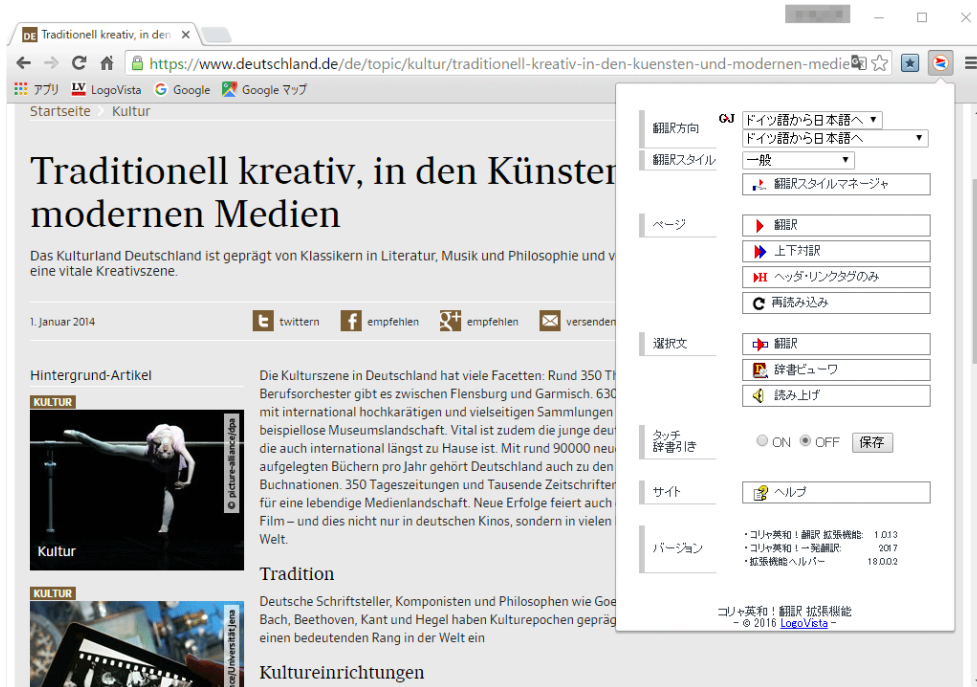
DE Traditionell kreativ, in den ×

https://www.deutschland.de/de/topic/kultur/traditionell-kreativ-in-den-kuensten-und-modernen-medie

アプリ LV LogoVista G Google Google マップ

Startseite Kultur

Traditionell kreativ, in den Künster modernen Medien

Das Kulturland Deutschland ist geprägt von Klassikern in Literatur, Musik und Philosophie und v eine vitale Kreativszene.

1. Januar 2014

twittern empfehlen empfehlen versenden

Hintergrund-Artikel

KULTUR

© picture-alliance/dpa

Kultur

KULTUR

Die Kulturszene in Deutschland hat viele Facetten: Rund 350 Th Berufsorchester gibt es zwischen Flensburg und Garmisch. 630 mit international hochkarätigen und vielseitigen Sammlungen beispiellose Museumslandschaft. Vital ist zudem die junge deut die auch international längst zu Hause ist. Mit rund 90000 neu aufgelegten Büchern pro Jahr gehört Deutschland auch zu den Buchnationen. 350 Tageszeitungen und Tausende Zeitschriften für eine lebendige Medienlandschaft. Neue Erfolge feiert auch Film – und dies nicht nur in deutschen Kinos, sondern in vielen Welt.

Tradition

Deutsche Schriftsteller, Komponisten und Philosophen wie Goe Bach, Beethoven, Kant und Hegel haben Kulturepochen gepräg einen bedeutenden Rang in der Welt ein

Kultureinrichtungen

翻訳方向 GJ ドイツ語から日本語へ ▼
ドイツ語から日本語へ ▼
翻訳スタイル 一般 ▼
翻訳スタイルマネージャ
ページ 翻訳
上下対訳
ヘッダ・リンクタグのみ
再読み込み
選択文 翻訳
辞書ビューワ
読み上げ
タッチ辞書引き ON OFF 保存
サイト ヘルプ
バージョン ・コリャ英和！翻訳 拡張機能: 1.0.13
・コリャ英和！一発翻訳: 2017
・拡張機能ヘルパー: 18.0.0.2

コリャ英和！翻訳 拡張機能
– © 2016 LogoVista –